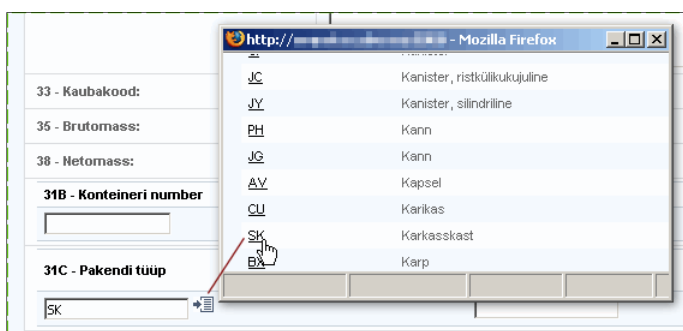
http:// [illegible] - Mozilla Firefox

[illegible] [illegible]
JC Kanister, ristkülikukujuline
JY Kanister, silindriline
PH Kann
JG Kann
AV Kapsel
CU Karikas
SK Karkasskast
BX Karp

33 - Kaubakood:
35 - Brutomass:
38 - Netomass:
31B - Konteineri number
31C - Pakendi tüüp
SK